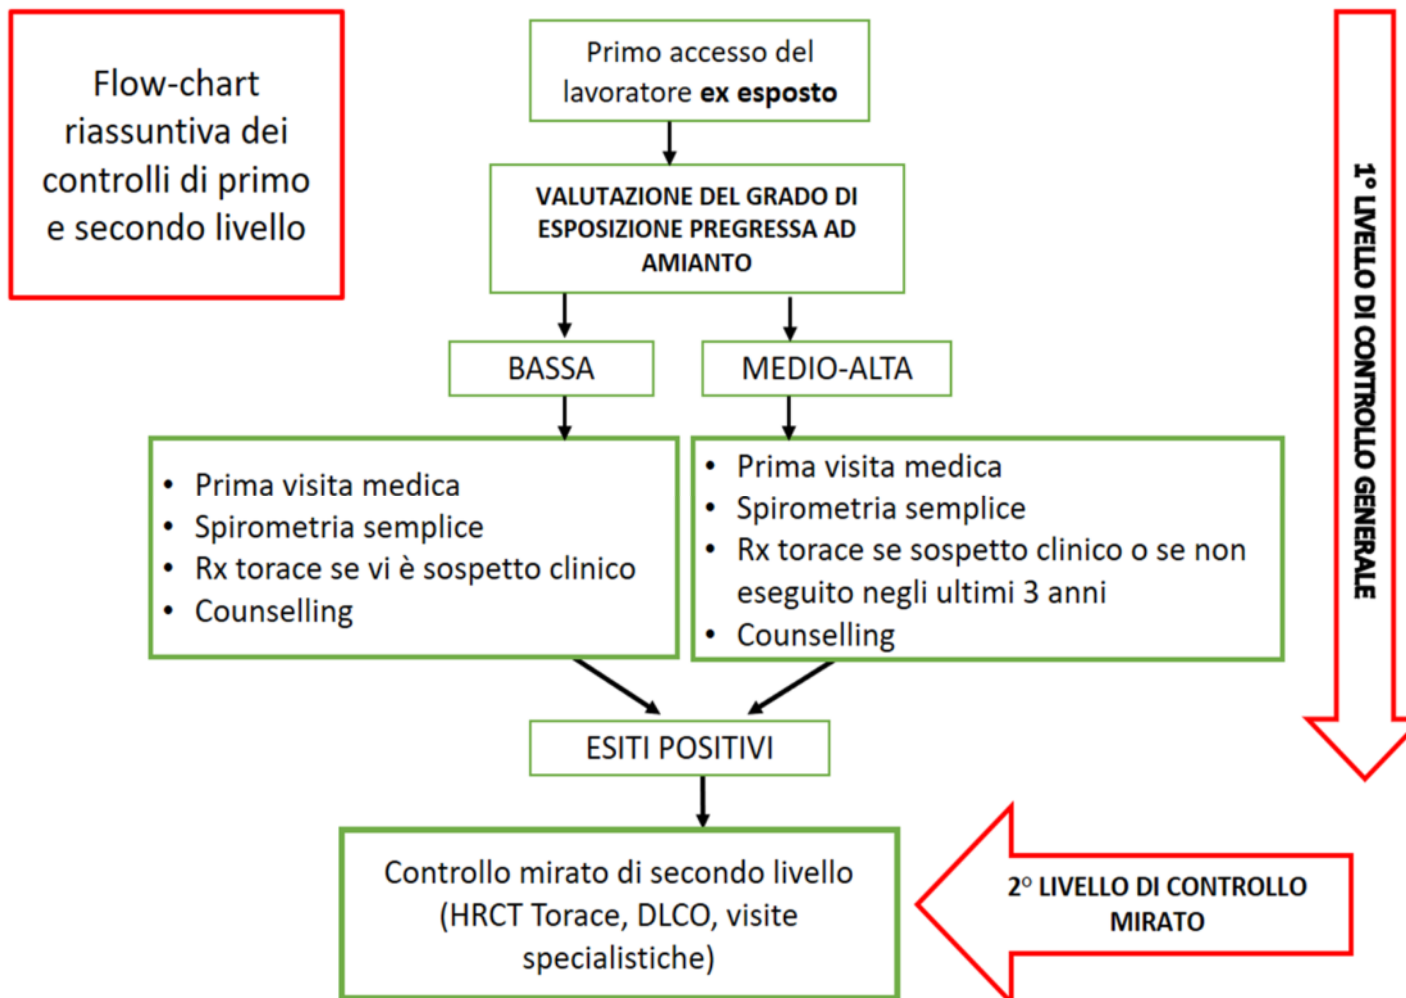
Flow-chart riassuntiva dei controlli di primo e secondo livello

Primo accesso del lavoratore **ex esposto**

VALUTAZIONE DEL GRADO DI ESPOSIZIONE PREGRESSA AD AMIANTO

BASSA

MEDIO-ALTA

- Prima visita medica
- Spirometria semplice
- Rx torace se vi è sospetto clinico
- Counselling

- Prima visita medica
- Spirometria semplice
- Rx torace se sospetto clinico o se non eseguito negli ultimi 3 anni
- Counselling

1° LIVELLO DI CONTROLLO GENERALE

ESITI POSITIVI

Controllo mirato di secondo livello (HRCT Torace, DLCO, visite specialistiche)

2° LIVELLO DI CONTROLLO MIRATO